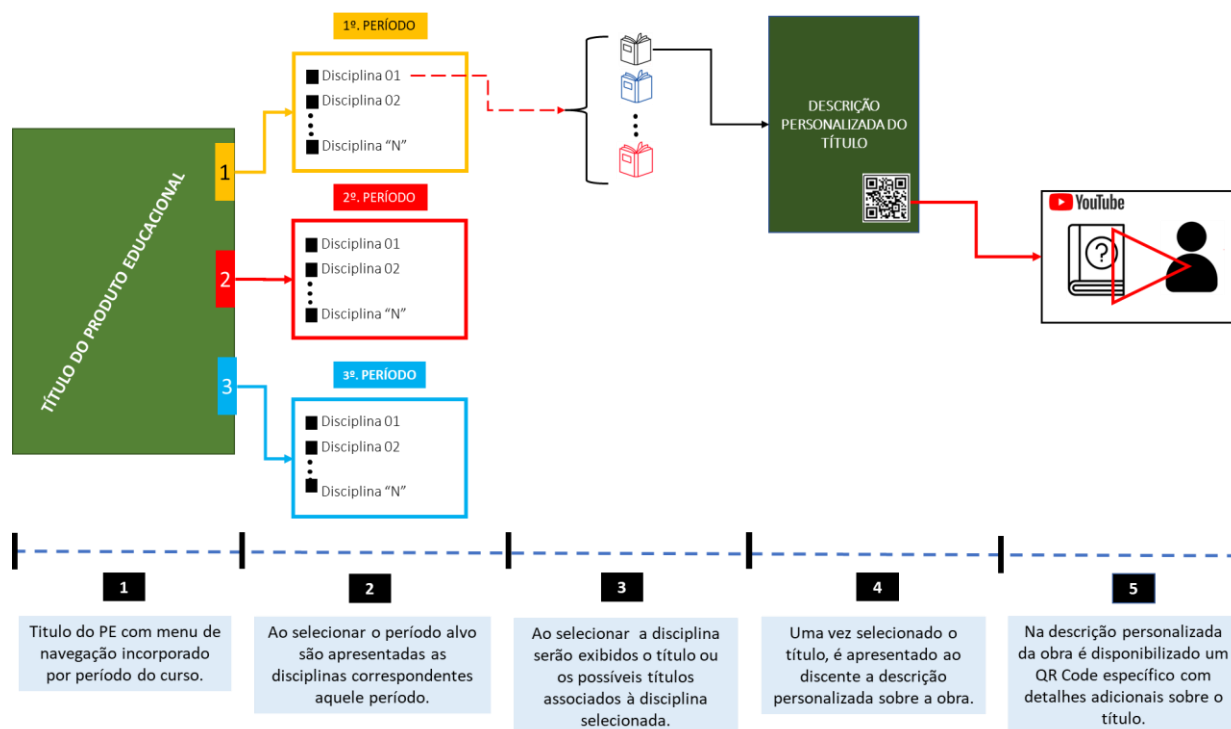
TÍTULO DO PRODUTO EDUCACIONAL

1

2

3

1º. PERÍODO

Disciplina 01
Disciplina 02
Disciplina "N"

2º. PERÍODO

Disciplina 01
Disciplina 02
Disciplina "N"

3º. PERÍODO

Disciplina 01
Disciplina 02
Disciplina "N"

DESCRIÇÃO PERSONALIZADA DO TÍTULO

YouTube

?

1

Titulo do PE com menu de navegação incorporado por período do curso.

2

Ao selecionar o período alvo são apresentadas as disciplinas correspondentes aquele período.

3

Ao selecionar a disciplina serão exibidos o título ou os possíveis títulos associados à disciplina selecionada.

4

Uma vez selecionado o título, é apresentado ao discente a descrição personalizada sobre a obra.

5

Na descrição personalizada da obra é disponibilizado um QR Code específico com detalhes adicionais sobre o título.